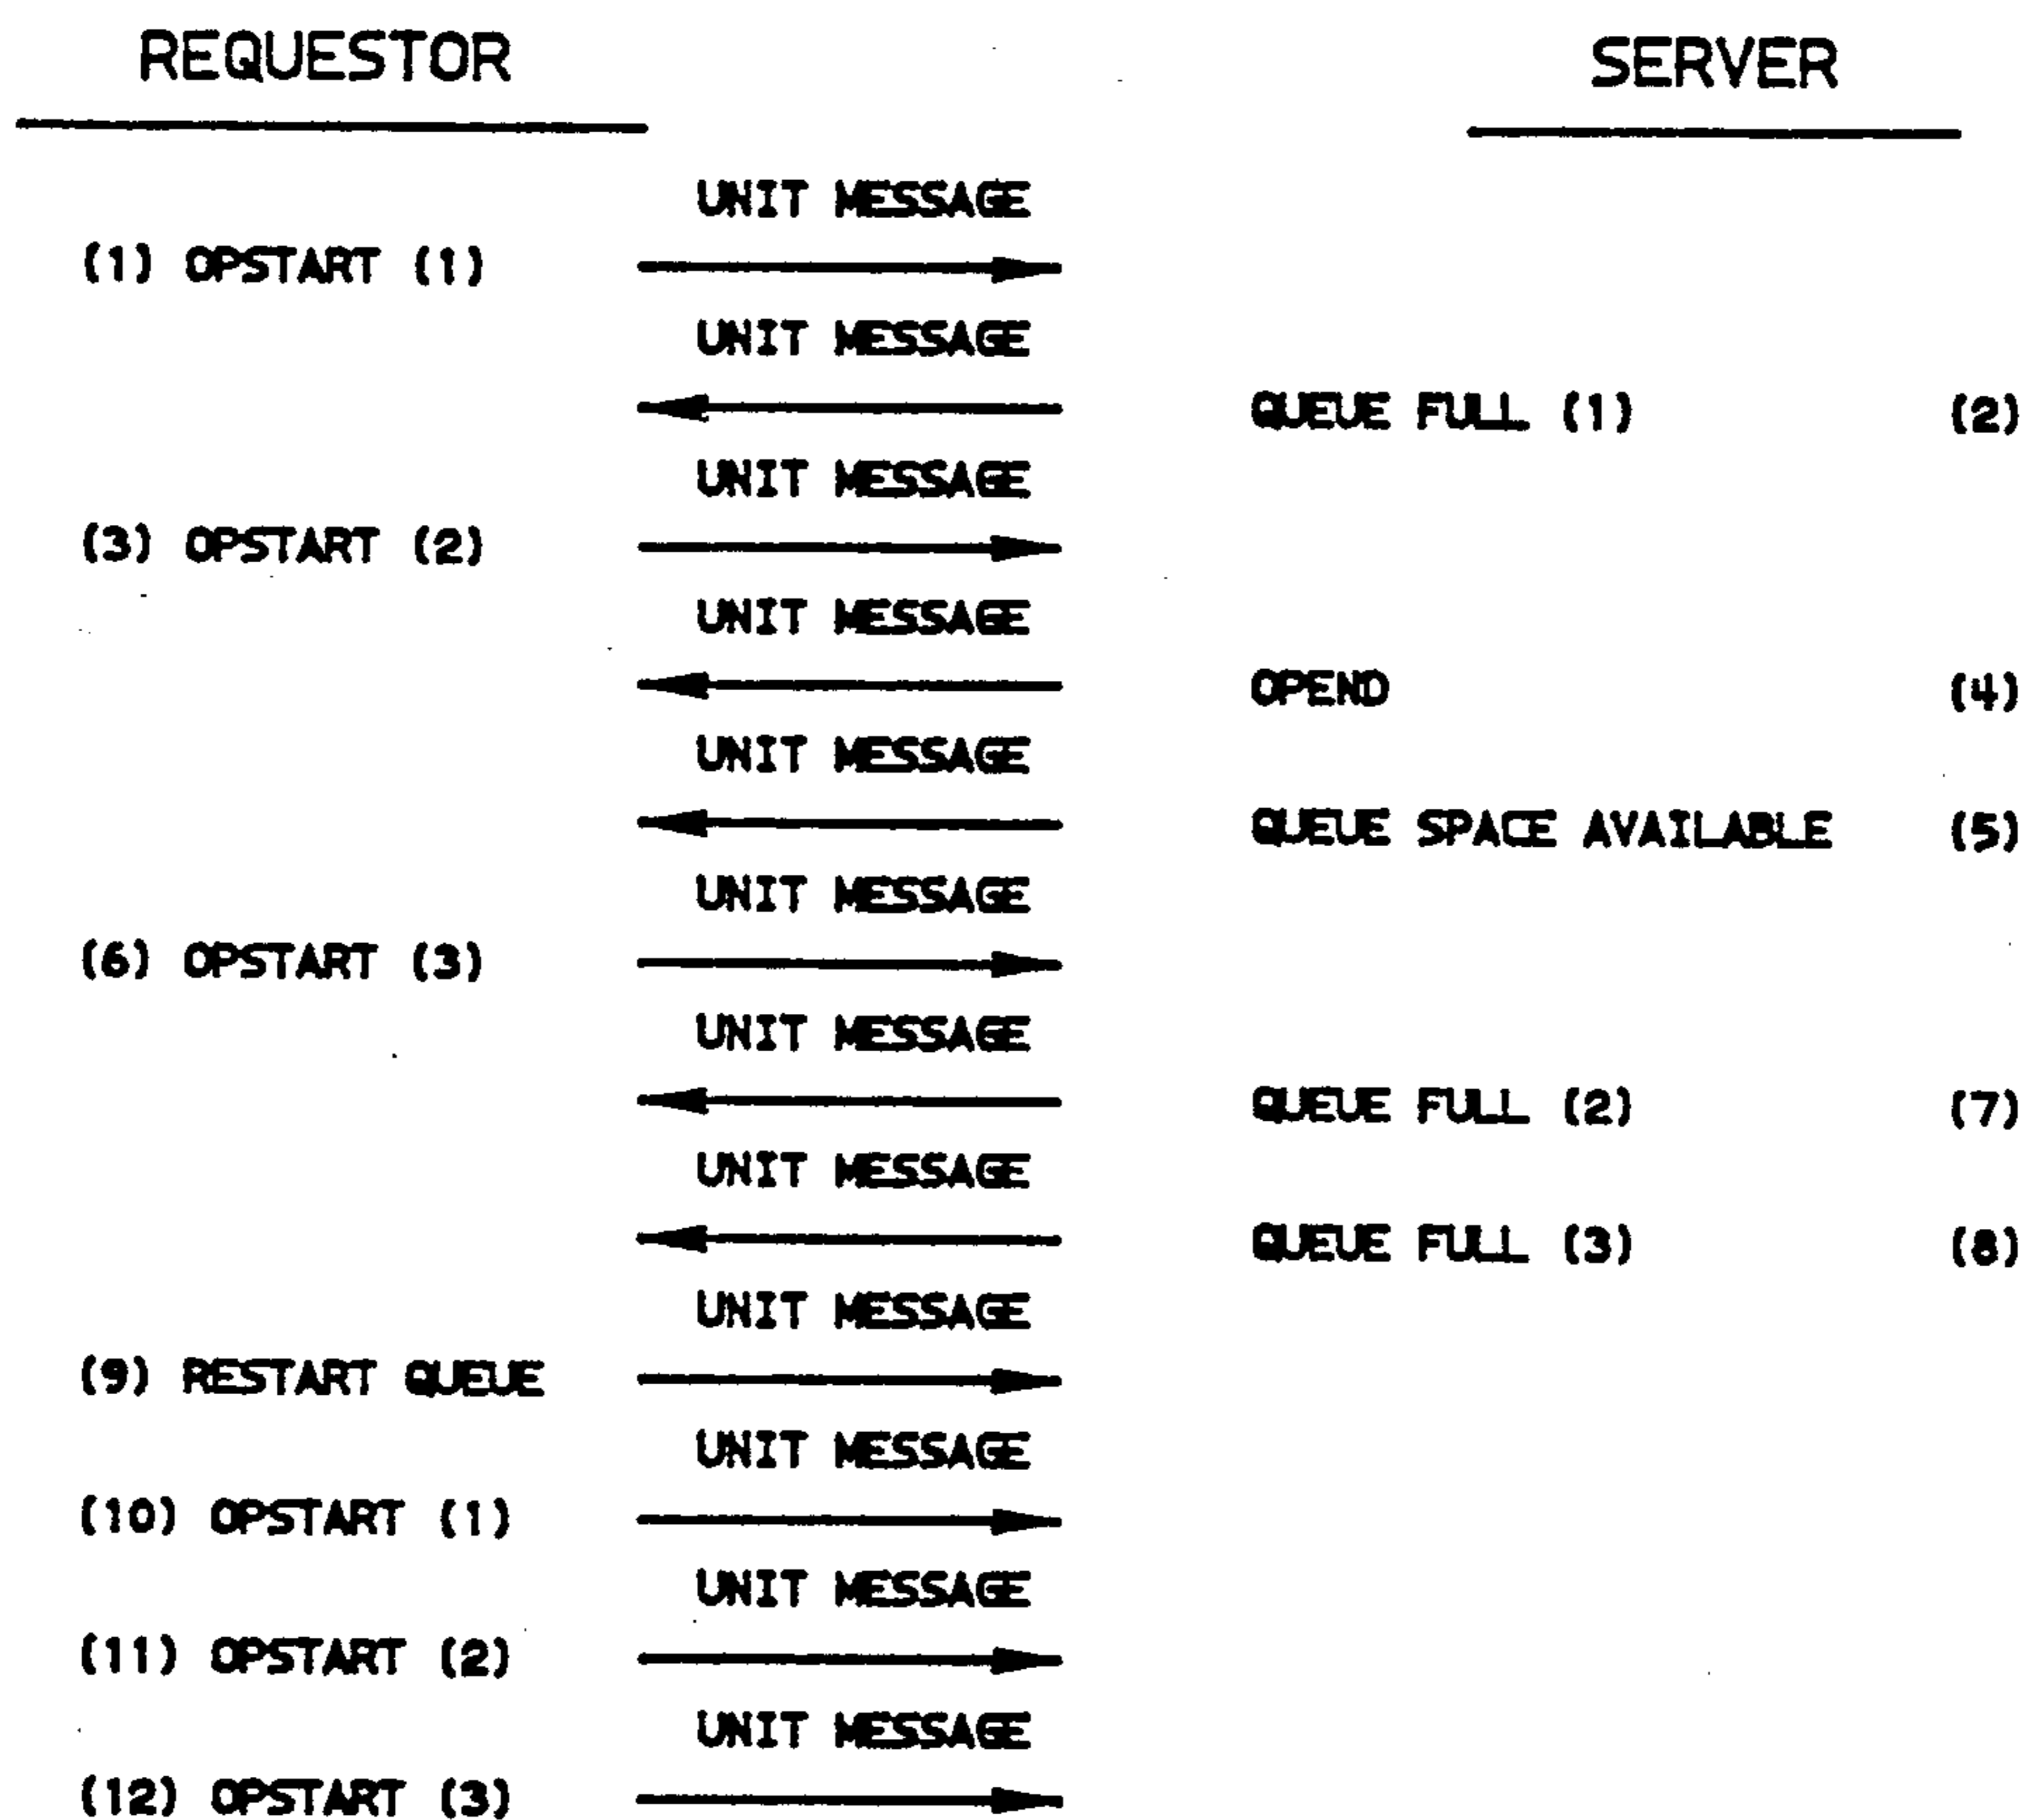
REQUESTOR

SERVER

UNIT MESSAGE

(1) OPSTART (1)

UNIT MESSAGE

QUEUE FULL (1) (2)

UNIT MESSAGE

(3) OPSTART (2)

UNIT MESSAGE

OPEND (4)

UNIT MESSAGE

QUEUE SPACE AVAILABLE (5)

UNIT MESSAGE

(6) OPSTART (3)

UNIT MESSAGE

QUEUE FULL (2) (7)

UNIT MESSAGE

QUEUE FULL (3) (8)

UNIT MESSAGE

(9) RESTART QUEUE

UNIT MESSAGE

(10) OPSTART (1)

UNIT MESSAGE

(11) OPSTART (2)

UNIT MESSAGE

(12) OPSTART (3)